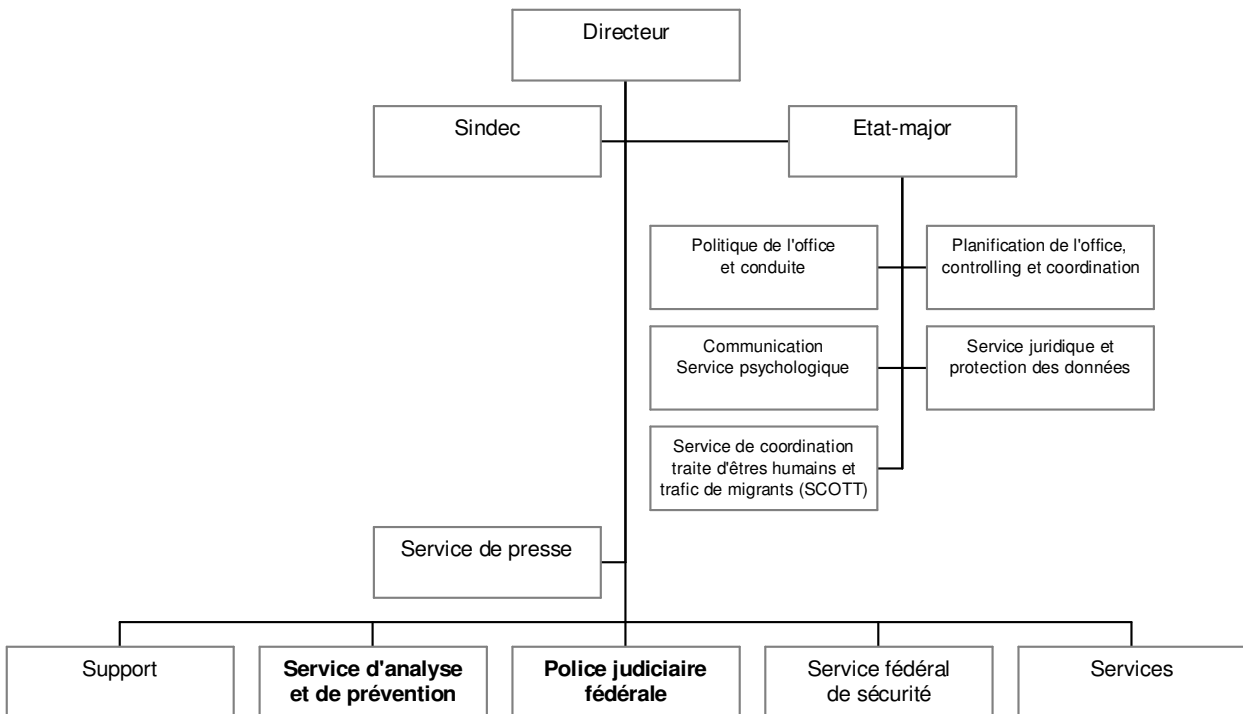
Directeur

Sindec

Etat-major

Politique de l'office et conduite

Planification de l'office, controlling et coordination

Communication
Service psychologique

Service juridique et protection des données

Service de coordination traite d'êtres humains et trafic de migrants (SCOTT)

Service de presse

Support

**Service d'analyse et de prévention**

**Police judiciaire fédérale**

Service fédéral de sécurité

Services